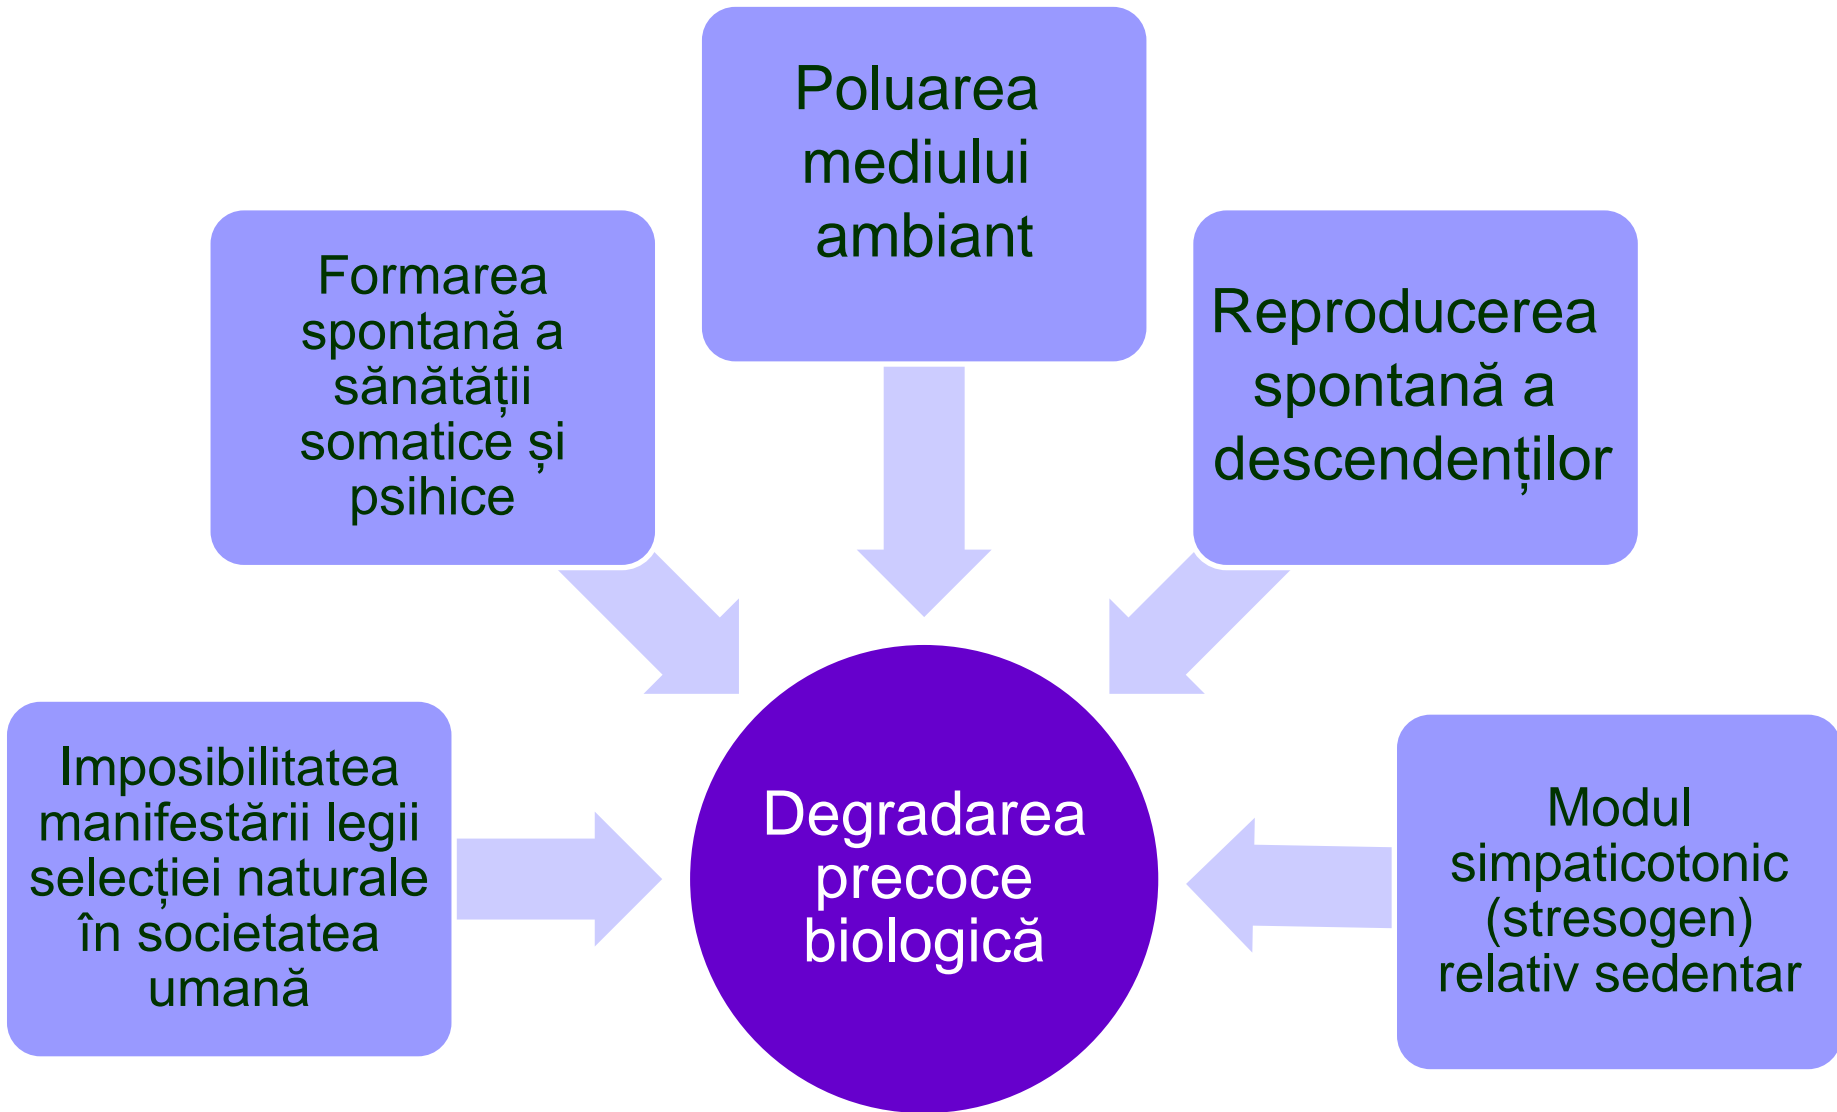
Poluarea mediului ambiant

Formarea spontană a sănătății somatice și psihice

Reproducerea spontană a descendenților

Imposibilitatea manifestării legii selecției naturale în societatea umană

Degradarea precoce biologică

Modul simpaticotonic (stresogen) relativ sedentar